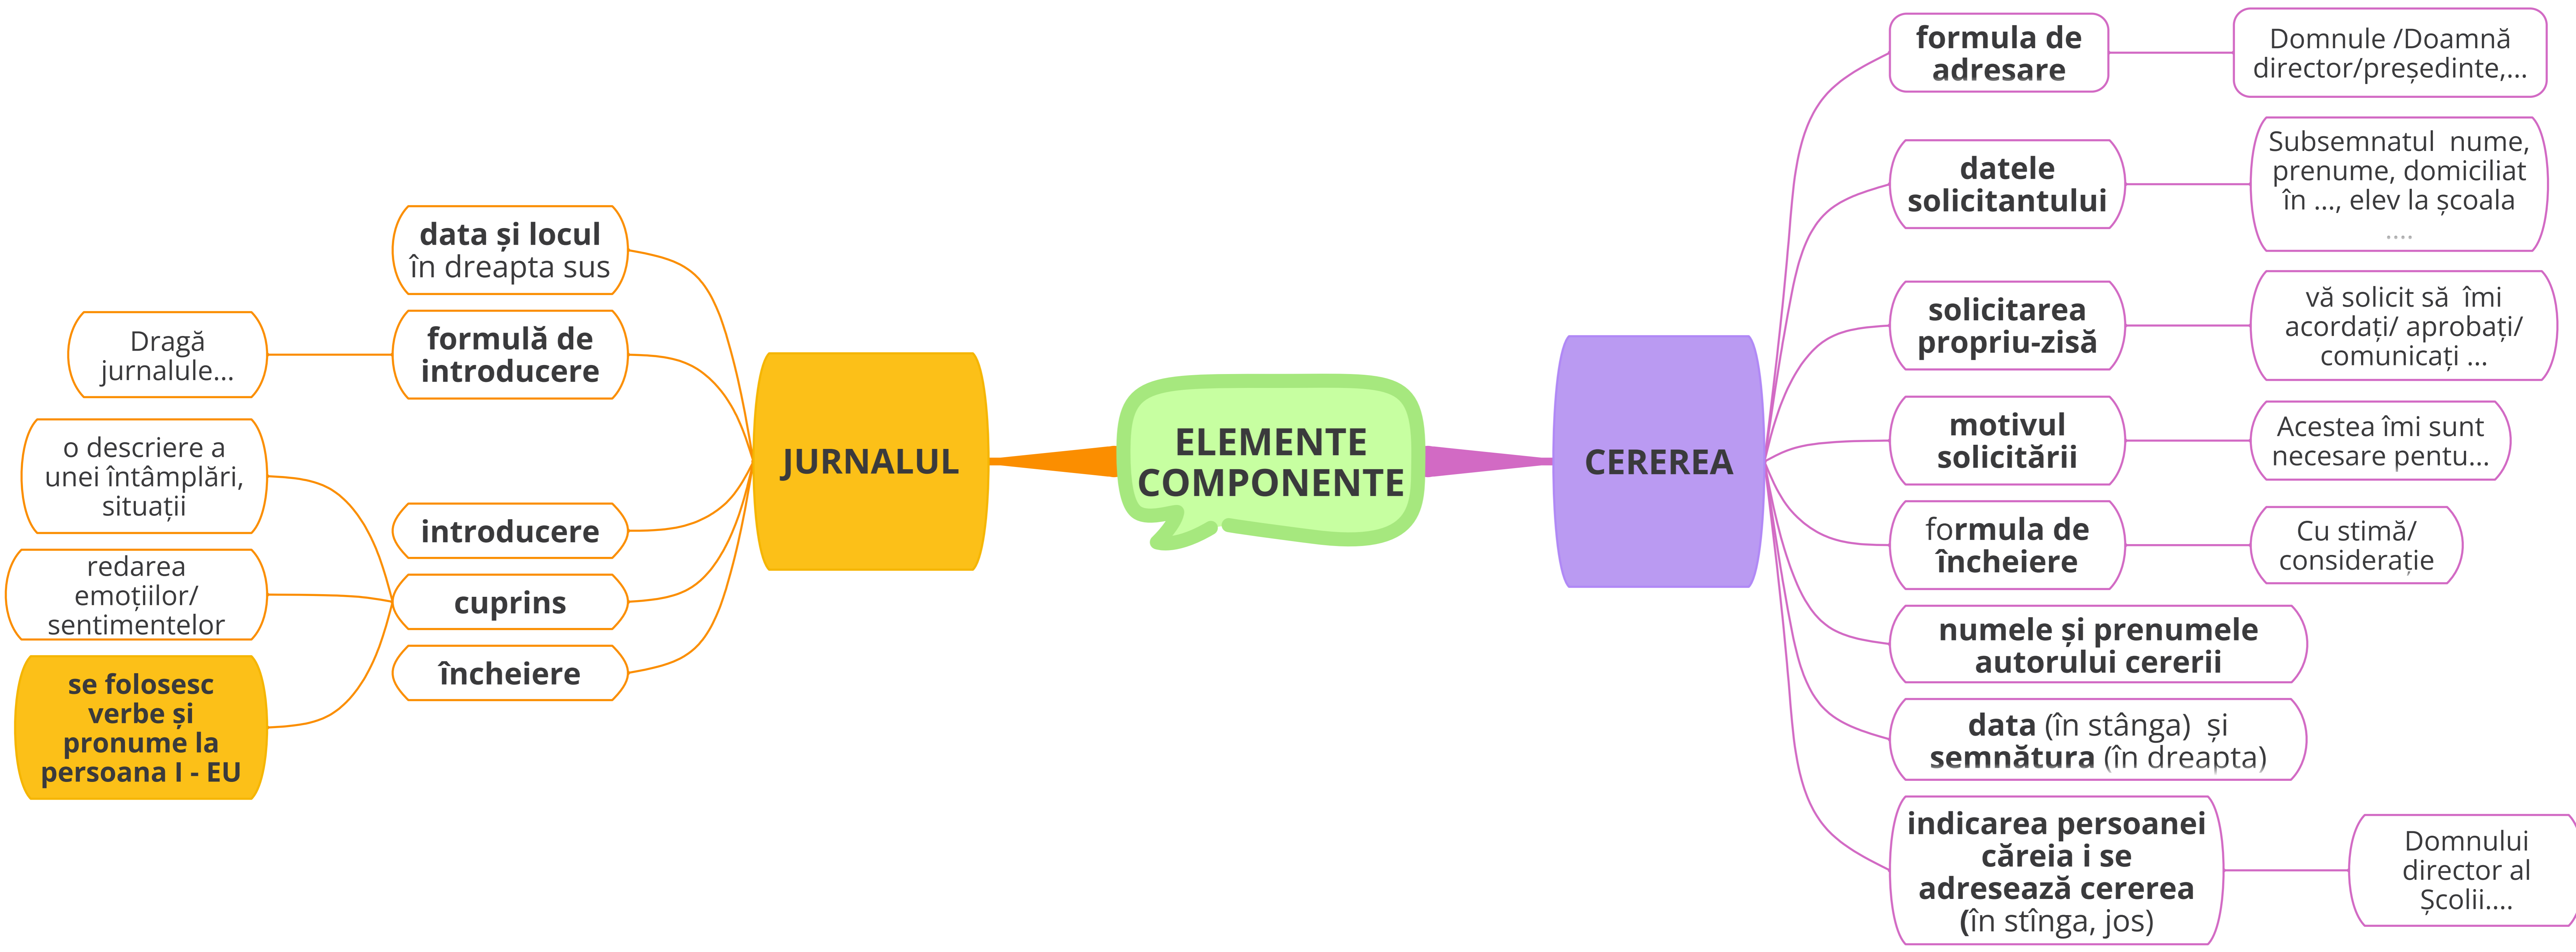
ELEMENTE COMPONENTE

JURNALUL

data și locul în dreapta sus

formulă de introducere

Dragă jurnalule...

introducere

cuprins

încheiere

o descriere a unei întâmplări, situații

redarea emoțiilor/ sentimentelor

se folosesc verbe și pronume la persoana I - EU

CEREREA

formula de adresare

Domnule /Doamnă director/președinte,...

datele solicitantului

Subsemnatul nume, prenume, domiciliat în ..., elev la școala ....

solicitarea propriu-zisă

vă solicit să îmi acordați/ aprobați/ comunicați ...

motivul solicitării

Acestea îmi sunt necesare pentu...

formula de încheiere

Cu stimă/ considerație

numele și prenumele autorului cererii

data (în stânga) și semnătura (în dreapta)

indicarea persoanei căreia i se adresează cererea (în stînga, jos)

Domnului director al Școlii....